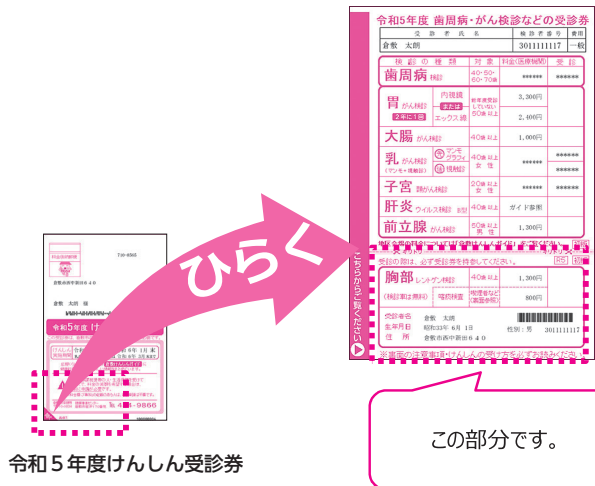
令和5年度 歯周病・がん検診などの受診券

| 受診者氏名 | 検診者番号 | 費用 |
|---|---|---|
| 倉敷 太朗 | 3011111117 | 一般 |

| 検診の種類 | | 対象 | 料金(医療機関) | 受診 |
|---|---|---|---|---|
| 歯周病検診 | | 40・50・60・70歳 | ****** | ****** |
| 胃がん検診 2年に1回 | 内視鏡 または エックス線 | 前年度受診していない50歳以上 | 3,300円 / 2,400円 | ****** |
| 大腸がん検診 | | 40歳以上 | 1,000円 | |
| 乳がん検診(マンモ+視触診) | マンモグラフィ 視触診 | 40歳以上女性 | ****** | ****** |
| 子宮頸がん検診 | | 20歳以上女性 | ****** | ****** |
| 肝炎ウイルス検診 | | 40歳以上 | ガイド参照 | |
| 前立腺がん検診 | | 50歳以上男性 | 1,300円 | |

受診の際は、必ず受診券を持参してください。

| 胸部レントゲン検診 (検診車は無料) | | 40歳以上 | 1,300円 |
|---|---|---|---|
| | 喀痰検査 | 喫煙者など(高危険群) | 800円 |

受診者名 倉敷 太朗
生年月日 昭和33年 6月 1日 性別:男 3011111117
住所 倉敷市西中新田640

こちらから ご覧ください

ひらく

この部分です。

令和5年度けんしん受診券